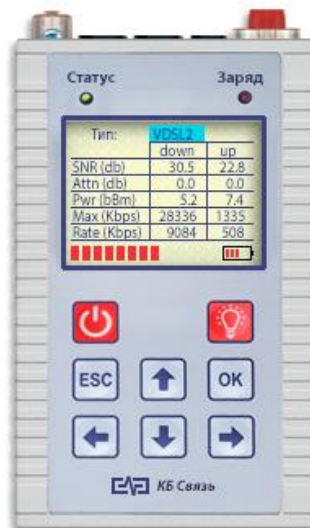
Статус

Заряд

| Тип: | VDSL2 | |
|---|---|---|
| | down | up |
| SNR (db) | 30.5 | 22.8 |
| Attn (db) | 0.0 | 0.0 |
| Pwr (bBm) | 5.2 | 7.4 |
| Max (Kbps) | 28336 | 1335 |
| Rate (Kbps) | 9084 | 508 |

ESC

OK

КБ Связь